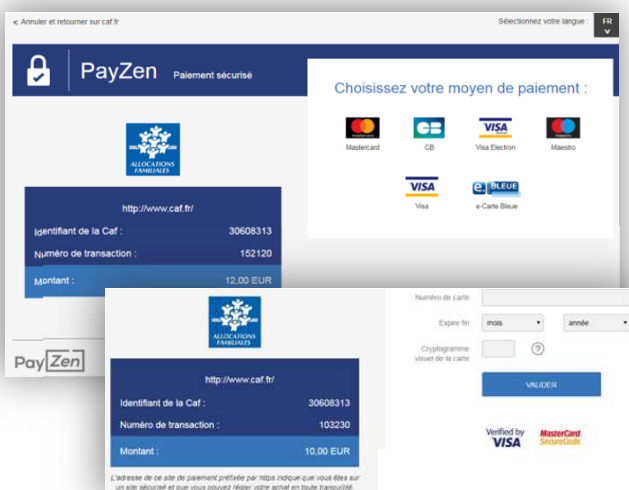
< Annuler et retourner sur caf.fr

Sélectionnez votre langue : FR

PayZen Paiement sécurisé

ALLOCATIONS FAMILIALES

http://www.caf.fr/

Identifiant de la Caf : 30608313

Numéro de transaction : 152120

Montant : 12,00 EUR

Choisissez votre moyen de paiement :

Mastercard

CB

Visa Electron

Maestro

Visa

e-Carte Bleue

PayZen

ALLOCATIONS FAMILIALES

http://www.caf.fr/

Identifiant de la Caf : 30608313

Numéro de transaction : 103230

Montant : 10,00 EUR

L'adresse de ce site de paiement préfixée par https indique que vous êtes sur un site sécurisé et que vous pouvez régler votre achat en toute tranquillité.

Numéro de carte

Expire fin mois année

Cryptogramme visuel de la carte

VALIDER

Verified by VISA

MasterCard. SecureCode.